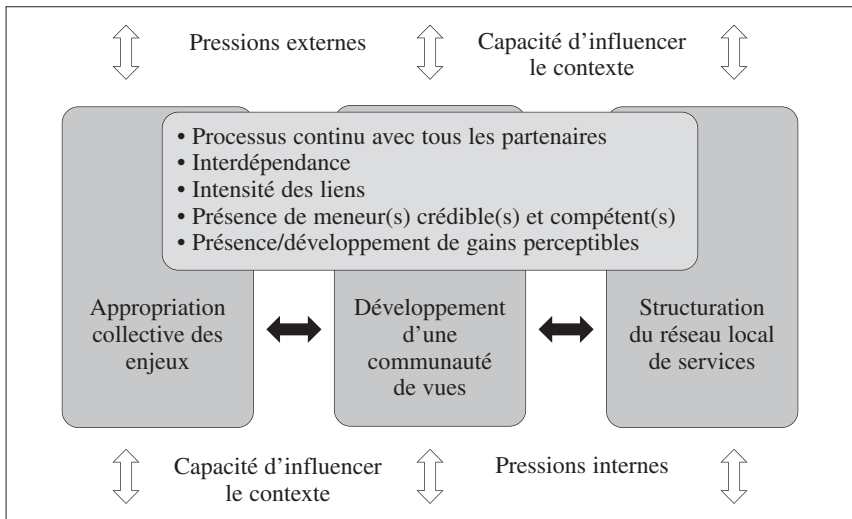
Pressions externes

Capacité d'influencer le contexte

• Processus continu avec tous les partenaires
• Interdépendance
• Intensité des liens
• Présence de meneur(s) crédible(s) et compétent(s)
• Présence/développement de gains perceptibles

Appropriation collective des enjeux

Développement d'une communauté de vues

Structuration du réseau local de services

Capacité d'influencer le contexte

Pressions internes